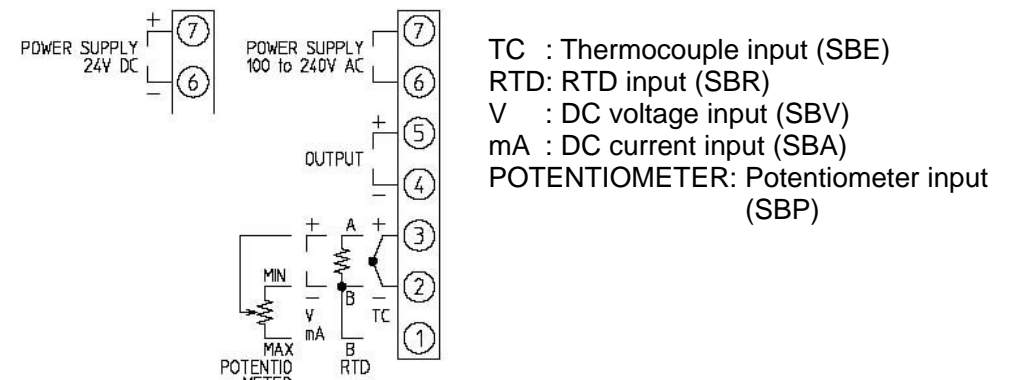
+ 7
POWER SUPPLY 24V DC
− 6

POWER SUPPLY 100 to 240V AC
7
6
+ 5
OUTPUT
− 4
+ A + 3
MIN
− B − 2
V mA
TC
1
MAX
POTENTIO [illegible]
B
RTD

TC : Thermocouple input (SBE)
RTD: RTD input (SBR)
V : DC voltage input (SBV)
mA : DC current input (SBA)
POTENTIOMETER: Potentiometer input (SBP)